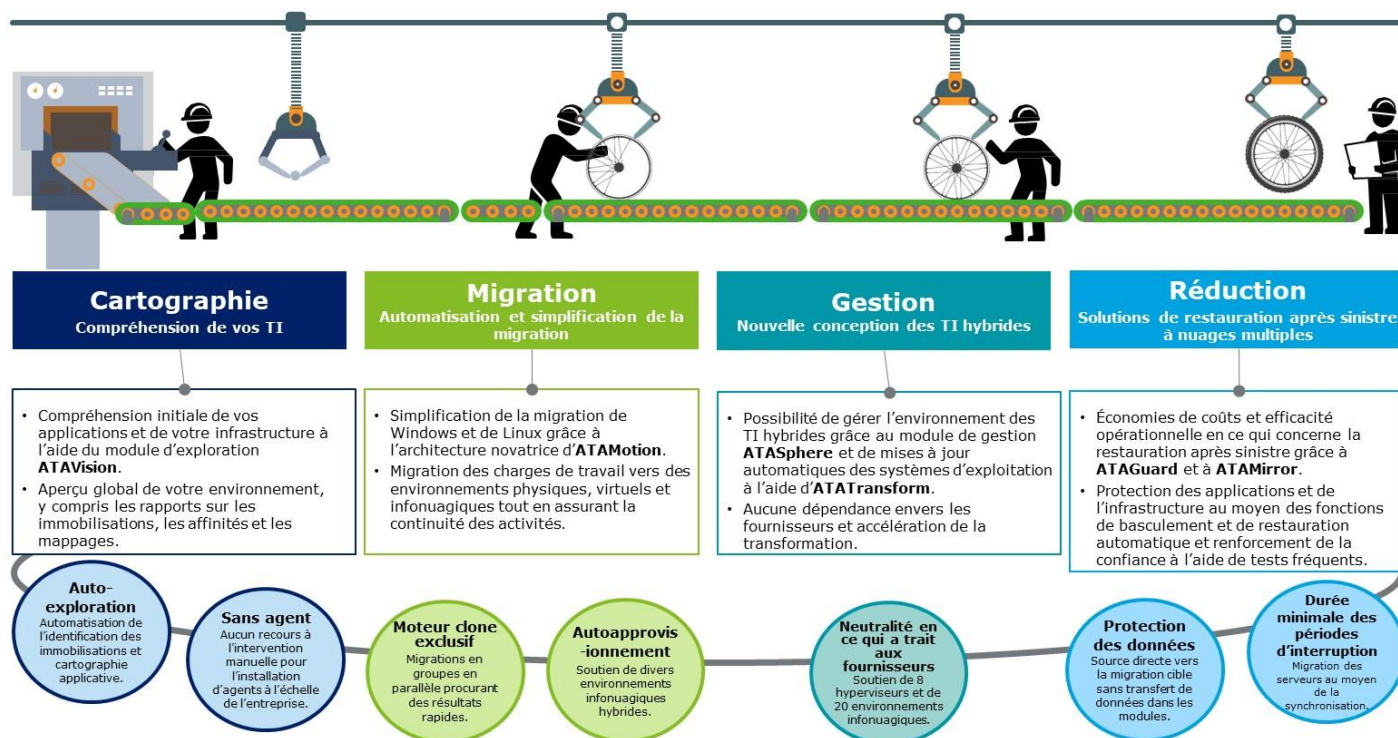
Cartographie
Compréhension de vos TI

Migration
Automatisation et simplification de la migration

Gestion
Nouvelle conception des TI hybrides

Réduction
Solutions de restauration après sinistre à nuages multiples

• Compréhension initiale de vos applications et de votre infrastructure à l'aide du module d'exploration ATAVision.
• Aperçu global de votre environnement, y compris les rapports sur les immobilisations, les affinités et les mappages.

• Simplification de la migration de Windows et de Linux grâce à l'architecture novatrice d'ATAMotion.
• Migration des charges de travail vers des environnements physiques, virtuels et infonuagiques tout en assurant la continuité des activités.

• Possibilité de gérer l'environnement des TI hybrides grâce au module de gestion ATASphere et de mises à jour automatiques des systèmes d'exploitation à l'aide d'ATATransform.
• Aucune dépendance envers les fournisseurs et accélération de la transformation.

• Économies de coûts et efficacité opérationnelle en ce qui concerne la restauration après sinistre grâce à ATAGuard et à ATAMirror.
• Protection des applications et de l'infrastructure au moyen des fonctions de basculement et de restauration automatique et renforcement de la confiance à l'aide de tests fréquents.

Auto-exploration
Automatisation de l'identification des immobilisations et cartographie applicative.

Sans agent
Aucun recours à l'intervention manuelle pour l'installation d'agents à l'échelle de l'entreprise.

Moteur clone exclusif
Migrations en groupes en parallèle procurant des résultats rapides.

Autoapprovis-ionnement
Soutien de divers environnements infonuagiques hybrides.

Neutralité en ce qui a trait aux fournisseurs
Soutien de 8 hyperviseurs et de 20 environnements infonuagiques.

Protection des données
Source directe vers la migration cible sans transfert de données dans les modules.

Durée minimale des périodes d'interruption
Migration des serveurs au moyen de la synchronisation.